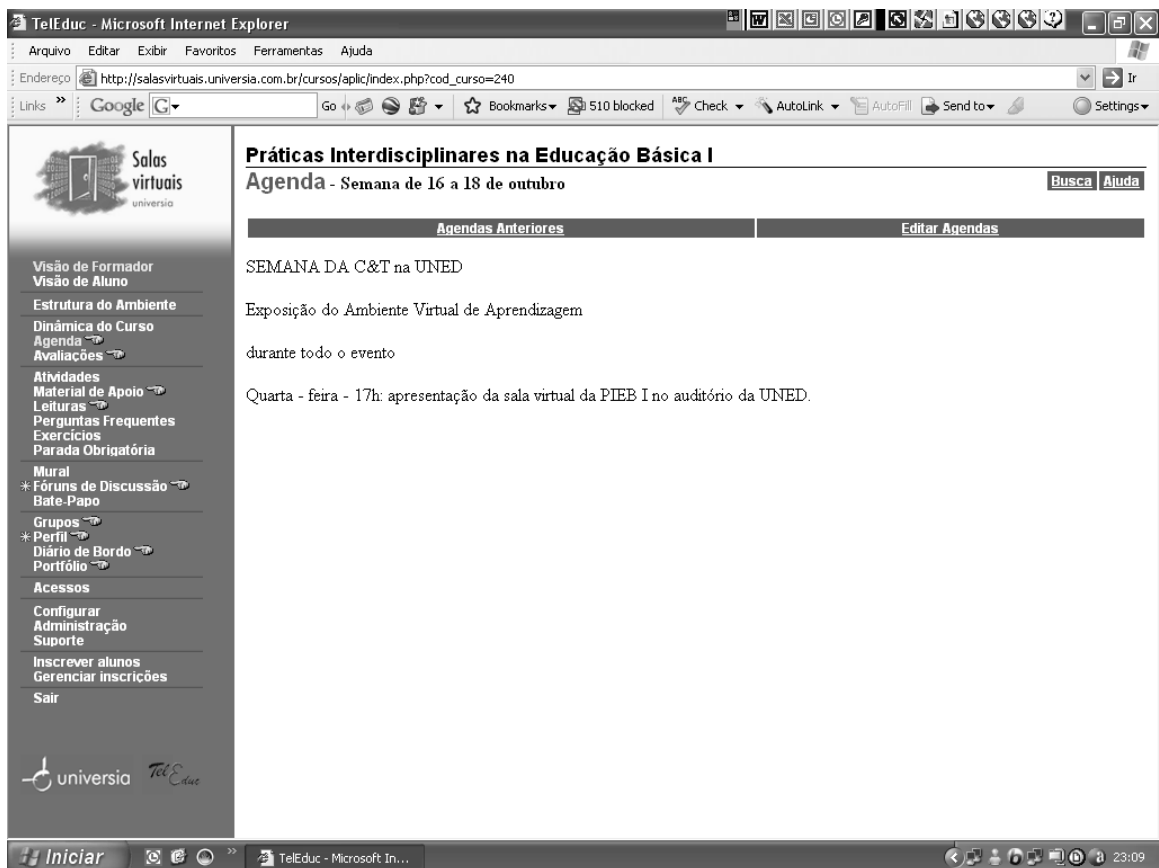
TelEduc - Microsoft Internet Explorer

Arquivo Editar Exibir Favoritos Ferramentas Ajuda

Endereço http://salasvirtuais.universia.com.br/cursos/aplic/index.php?cod_curso=240 Ir

Links » Google G Go Bookmarks 510 blocked Check AutoLink AutoFill Send to Settings

Salas virtuais universia

Visão de Formador
Visão de Aluno
Estrutura do Ambiente
Dinâmica do Curso
Agenda
Avaliações
Atividades
Material de Apoio
Leituras
Perguntas Frequentes
Exercícios
Parada Obrigatória
Mural
* Fóruns de Discussão
Bate-Papo
Grupos
* Perfil
Diário de Bordo
Portfólio
Acessos
Configurar
Administração
Suporte
Inscrever alunos
Gerenciar inscrições
Sair

universia TelEduc

Práticas Interdisciplinares na Educação Básica I

Agenda - Semana de 16 a 18 de outubro

Busca Ajuda

Agendas Anteriores Editar Agendas

SEMANA DA C&T na UNED

Exposição do Ambiente Virtual de Aprendizagem

durante todo o evento

Quarta - feira - 17h: apresentação da sala virtual da PIEB I no auditório da UNED.

Iniciar TelEduc - Microsoft In... 23:09